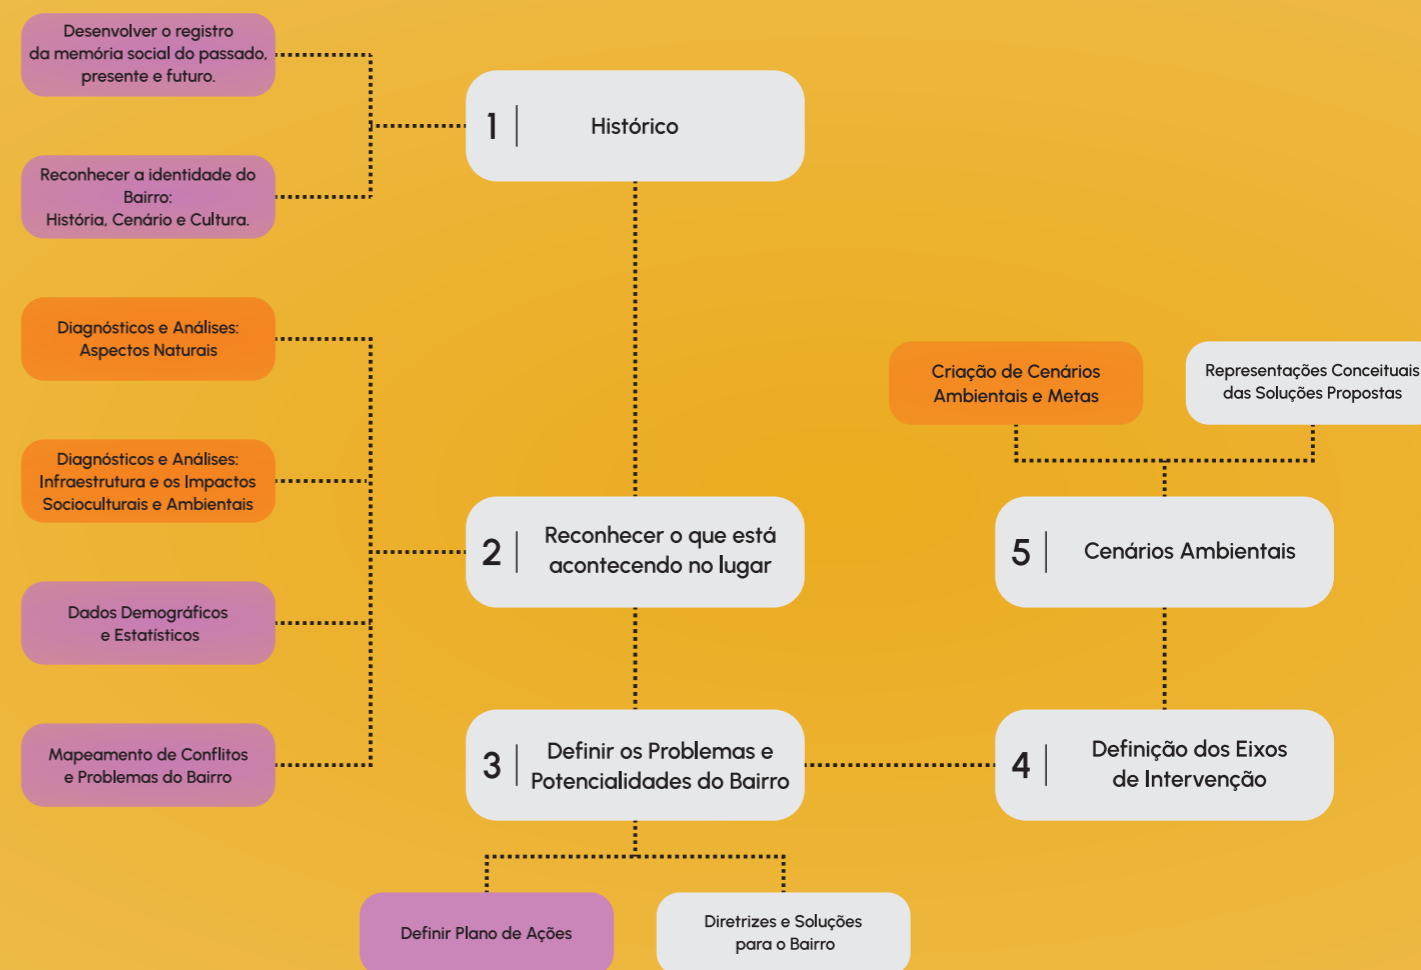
Desenvolver o registro da memória social do passado, presente e futuro.

Reconhecer a identidade do Bairro: História, Cenário e Cultura.

1 Histórico

Diagnósticos e Análises: Aspectos Naturais

Diagnósticos e Análises: Infraestrutura e os Impactos Socioculturais e Ambientais

Dados Demográficos e Estatísticos

Mapeamento de Conflitos e Problemas do Bairro

2 Reconhecer o que está acontecendo no lugar

Criação de Cenários Ambientais e Metas

Representações Conceituais das Soluções Propostas

5 Cenários Ambientais

3 Definir os Problemas e Potencialidades do Bairro

4 Definição dos Eixos de Intervenção

Definir Plano de Ações

Diretrizes e Soluções para o Bairro